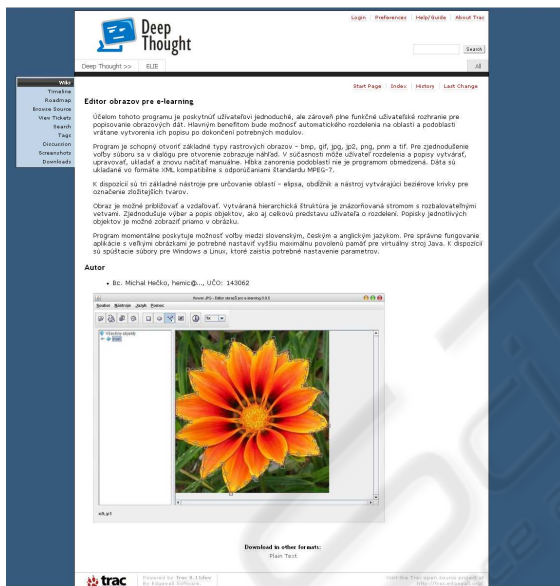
Deep Thought

Login | Preferences | Help/Guide | About Trac

Search

Deep Thought >> | ELIE

All

Wiki
Timeline
Roadmap
Browse Source
View Tickets
Search
Tags
Discussion
Screenshots
Downloads

Start Page | Index | History | Last Change

Editor obrazov pre e-learning

Účelom tohoto programu je poskytnúť užívateľovi jednoduché, ale zároveň plne funkčné užívateľské rozhranie pre popisovanie obrazových dát. Hlavným benefitom bude možnosť automatického rozdelenia na oblasti a podoblasti vrátane vytvorenia ich popisu po dokončení potrebných modulov.

Program je schopný otvoriť základné typy rastrových obrazov – bmp, gif, jpg, jp2, png, pnm a tif. Pre zjednodušenie voľby súboru sa v dialógu pre otvorenie zobrazuje náhľad. V súčasnosti môže užívateľ rozdelenia a popisy vytvárať, upravovať, ukladať a znovu načítať manuálne. Hĺbka zanorenia podoblastí nie je programom obmedzená. Dáta sú ukladané vo formáte XML kompatibilne s odporúčaniami štandardu MPEG-7.

K dispozícii sú tri základné nástroje pre určovanie oblastí – elipsa, obdĺžnik a nástroj vytvárajúci beziérove krivky pre označenie zložitejších tvarov.

Obraz je možné približovať a vzďaľovať. Vytváraná hierarchická štruktúra je znázorňovaná stromom s rozbalovateľnými vetvami. Zjednodušuje výber a popis objektov, ako aj celkovú predstavu užívateľa o rozdelení. Popisky jednotlivých objektov je možné zobraziť priamo v obrázku.

Program momentálne poskytuje možnosť voľby medzi slovenským, českým a anglickým jazykom. Pre správne fungovanie aplikácie s veľkými obrázkami je potrebné nastaviť vyššiu maximálnu povolenú pamäť pre virtuálny stroj Java. K dispozícii sú spúšťacie súbory pre Windows a Linux, ktoré zaistia potrebné nastavenie parametrov.

Autor

• Bc. Michal Hečko, hemic@..., UČO: 143062

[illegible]

Download in other formats:
Plain Text

trac Powered by Trac 0.11dev By Edgewall Software.

Visit the Trac open source project at http://trac.edgewall.org/